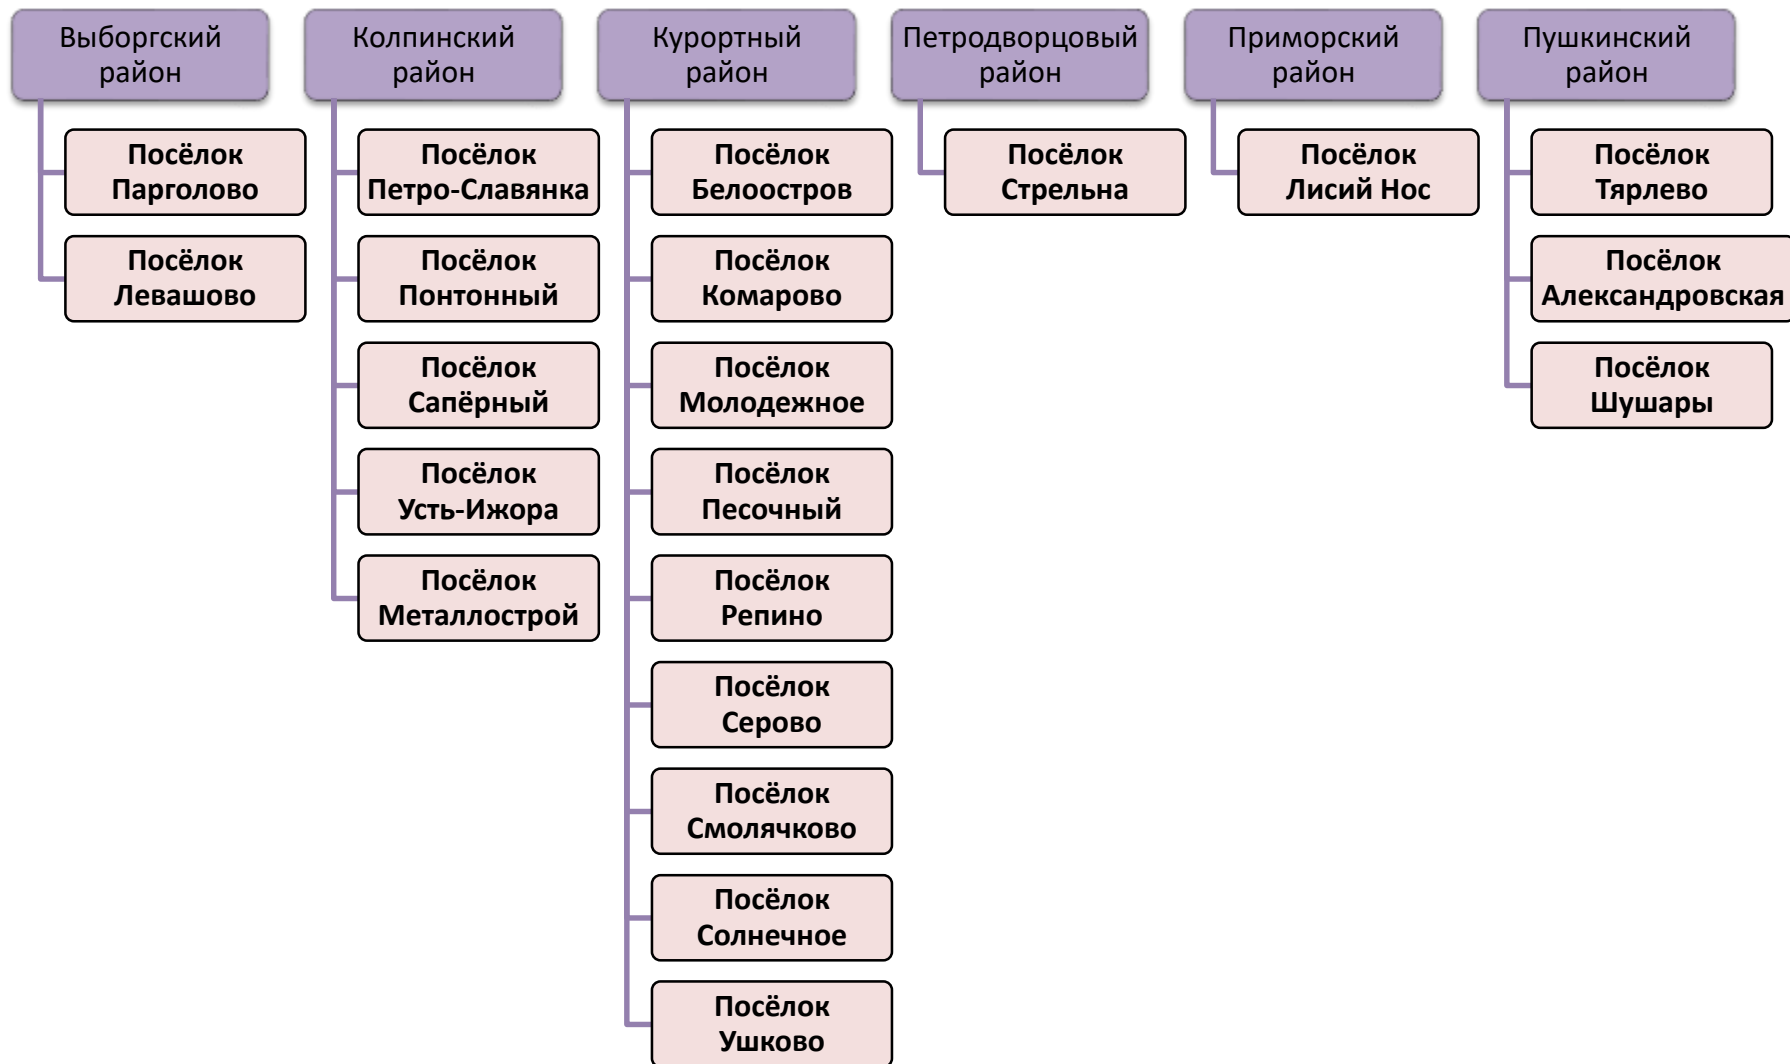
Выборгский район

Посёлок Парголово

Посёлок Левашово

Колпинский район

Посёлок Петро-Славянка

Посёлок Понтонный

Посёлок Сапёрный

Посёлок Усть-Ижора

Посёлок Металлострой

Курортный район

Посёлок Белоостров

Посёлок Комарово

Посёлок Молодежное

Посёлок Песочный

Посёлок Репино

Посёлок Серово

Посёлок Смолячково

Посёлок Солнечное

Посёлок Ушково

Петродворцовый район

Посёлок Стрельна

Приморский район

Посёлок Лисий Нос

Пушкинский район

Посёлок Тярлево

Посёлок Александровская

Посёлок Шушары